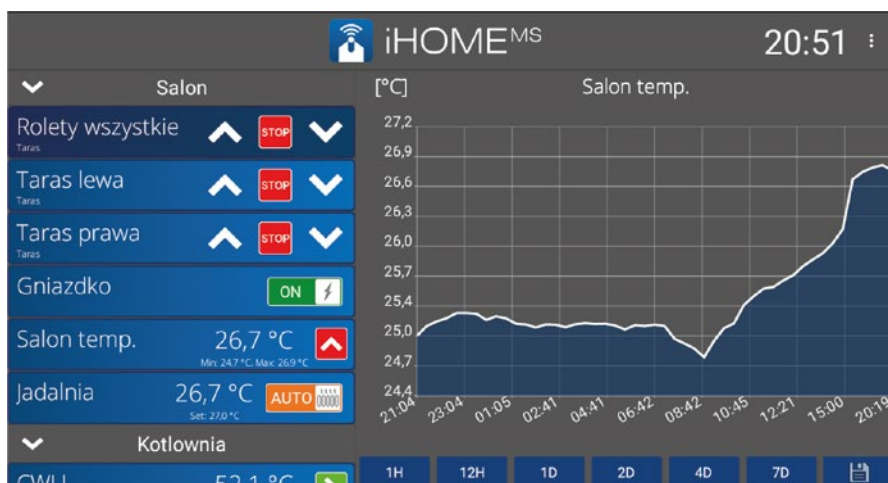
iHOME$^{MS}$ 20:51

Salon

Rolety wszystkie
Taras
STOP

Taras lewa
Taras
STOP

Taras prawa
Taras
STOP

Gniazdko ON

Salon temp. 26,7 °C
Min: 24,7 °C, Max: 26,9 °C

Jadalnia 26,7 °C AUTO
Set: 27,0 °C

Kotlownia

CWU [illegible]

[°C] Salon temp.

27,2
26,9
26,6
26,3
26,0
25,7
25,4
25,0
24,7
24,4

21:04 23:04 01:05 02:41 04:41 06:42 08:42 10:45 12:21 15:00 20:19

1H 12H 1D 2D 4D 7D